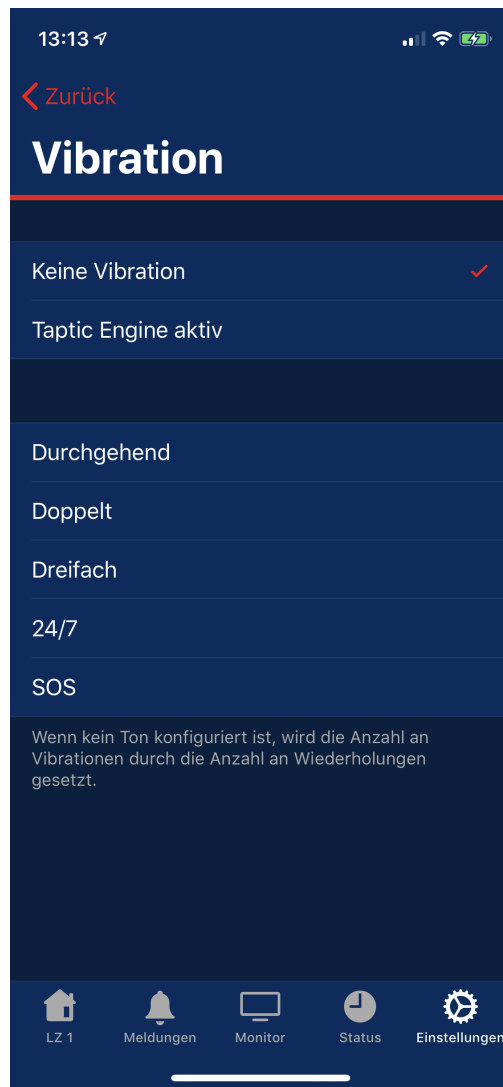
13:13

Zurück

Vibration

Keine Vibration

Taptic Engine aktiv

Durchgehend

Doppelt

Dreifach

24/7

SOS

Wenn kein Ton konfiguriert ist, wird die Anzahl an Vibrationen durch die Anzahl an Wiederholungen gesetzt.

LZ 1
Meldungen
Monitor
Status
Einstellungen